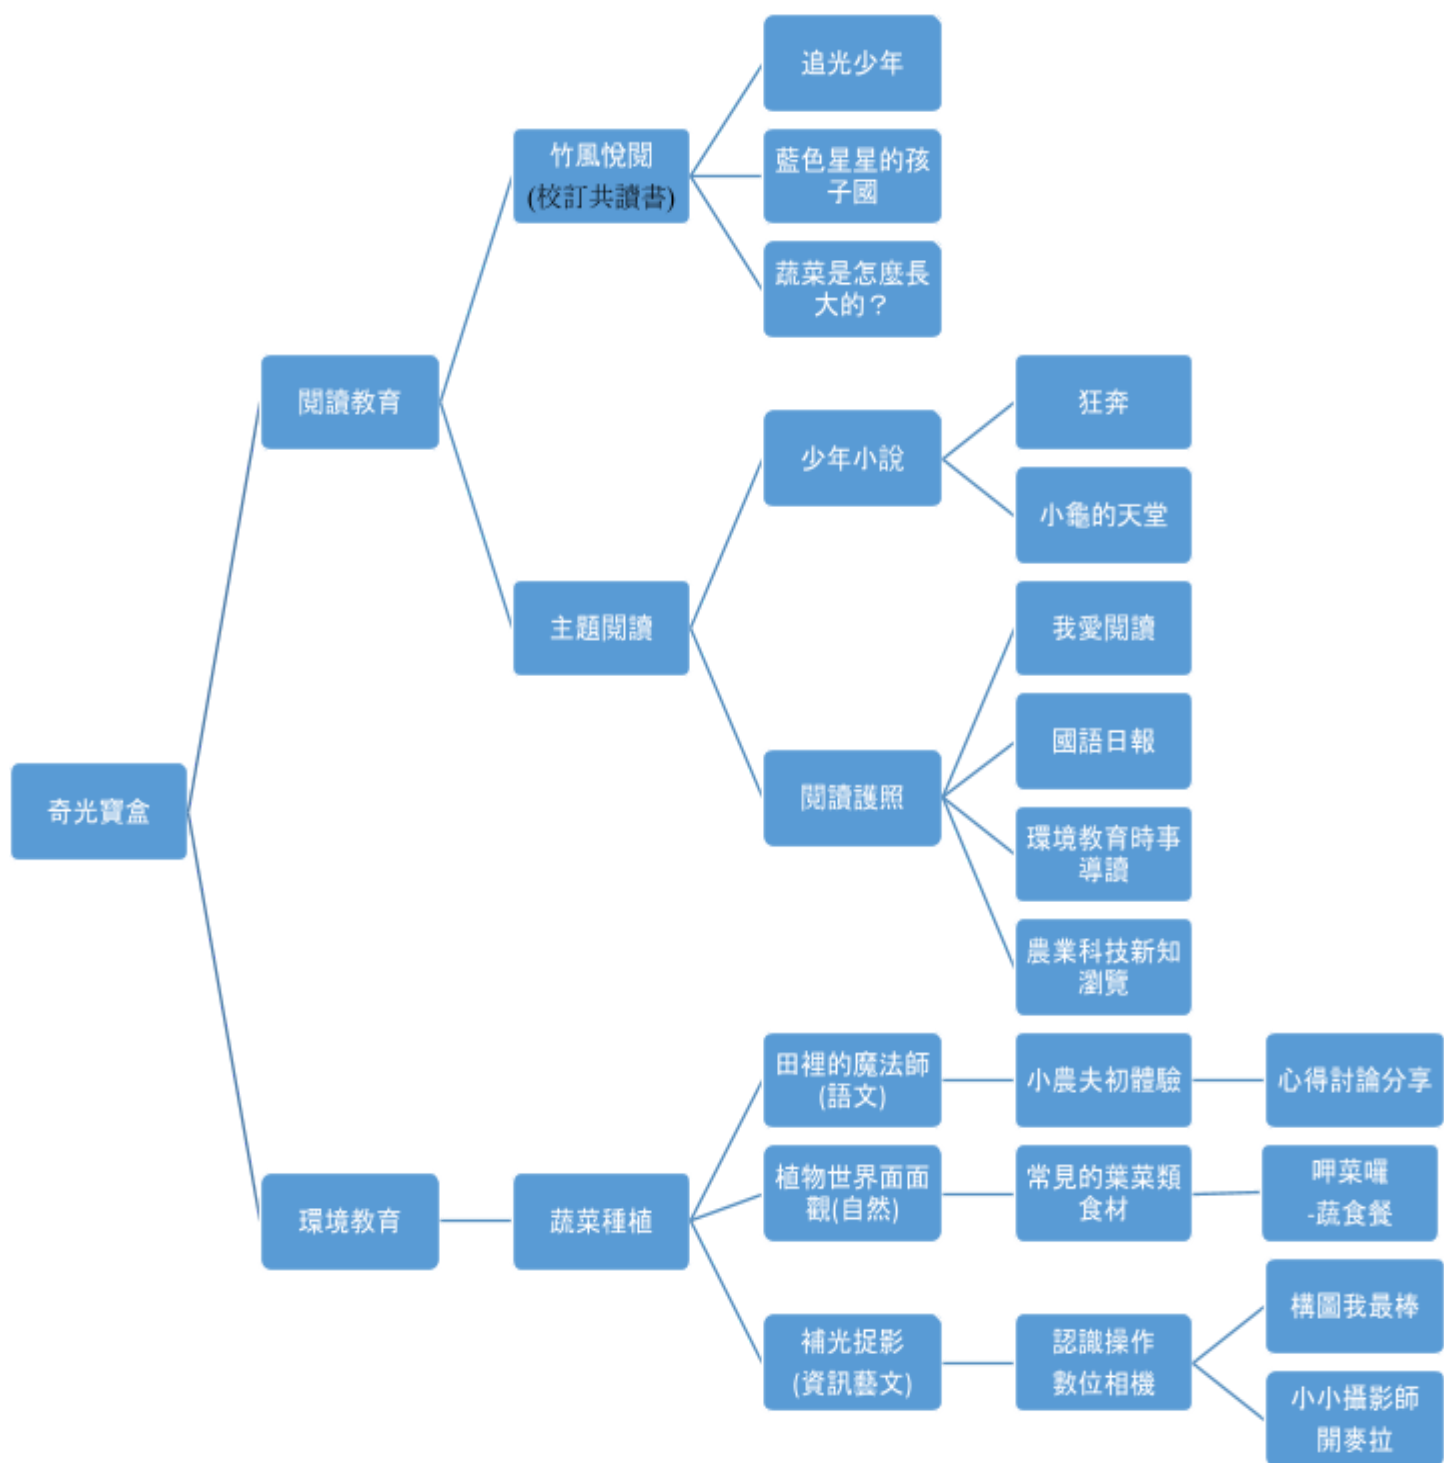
奇光寶盒

閱讀教育

竹風悅閱
(校訂共讀書)

追光少年

藍色星星的孩子國

蔬菜是怎麼長大的？

主題閱讀

少年小說

狂奔

小龜的天堂

閱讀護照

我愛閱讀

國語日報

環境教育時事導讀

農業科技新知瀏覽

環境教育

蔬菜種植

田裡的魔法師
(語文)

小農夫初體驗

心得討論分享

植物世界面面觀(自然)

常見的葉菜類食材

呷菜囉
-蔬食餐

補光捉影
(資訊藝文)

認識操作
數位相機

構圖我最棒

小小攝影師
開麥拉